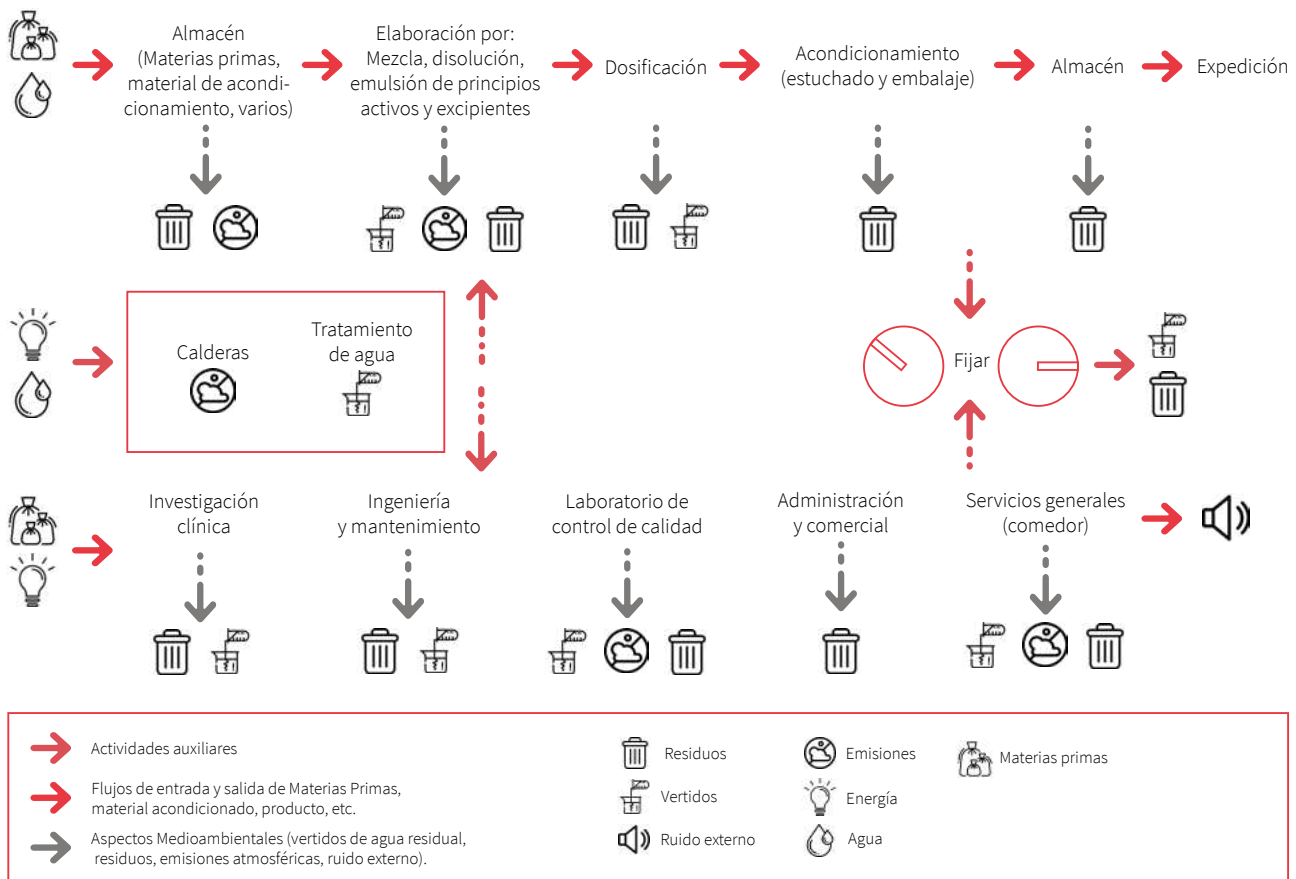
Almacén (Materias primas, material de acondicionamiento, varios)

Elaboración por: Mezcla, disolución, emulsión de principios activos y excipientes

Dosificación

Acondicionamiento (estuchado y embalaje)

Almacén

Expedición

Calderas

Tratamento de agua

Fijar

Investigación clínica

Ingeniería y mantenimiento

Laboratorio de control de calidad

Administración y comercial

Servicios generales (comedor)

Actividades auxiliares

Flujos de entrada y salida de Materias Primas, material acondicionado, producto, etc.

Aspectos Medioambientales (vertidos de agua residual, residuos, emisiones atmosféricas, ruido externo).

Residuos

Vertidos

Ruido externo

Emisiones

Energía

Agua

Materias primas